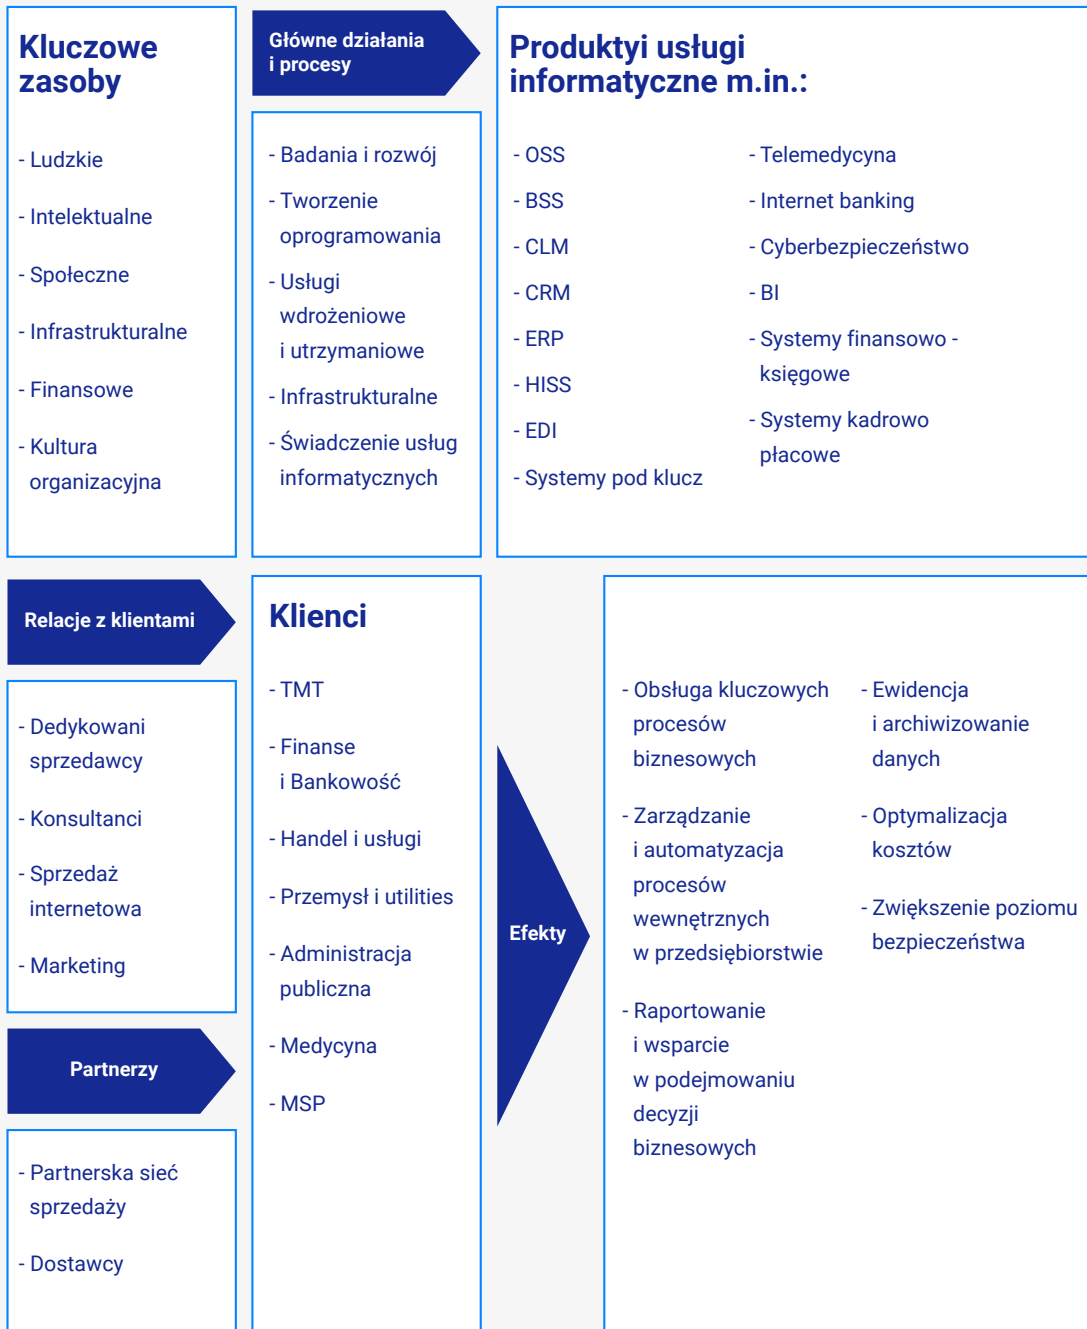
Kluczowe zasoby

- Ludzkie

- Intelektualne

- Społeczne

- Infrastrukturalne

- Finansowe

- Kultura organizacyjna

Główne działania i procesy

- Badania i rozwój

- Tworzenie oprogramowania

- Usługi wdrożeniowe i utrzymaniowe

- Infrastrukturalne

- Świadczenie usług informatycznych

Produktyi usługi informatyczne m.in.:

- OSS

- BSS

- CLM

- CRM

- ERP

- HISS

- EDI

- Systemy pod klucz

- Telemedycyna

- Internet banking

- Cyberbezpieczeństwo

- BI

- Systemy finansowo - księgowe

- Systemy kadrowo płacowe

Relacje z klientami

- Dedykowani sprzedawcy

- Konsultanci

- Sprzedaż internetowa

- Marketing

Partnerzy

- Partnerska sieć sprzedaży

- Dostawcy

Klienci

- TMT

- Finanse i Bankowość

- Handel i usługi

- Przemysł i utilities

- Administracja publiczna

- Medycyna

- MSP

Efekty

- Obsługa kluczowych procesów biznesowych

- Zarządzanie i automatyzacja procesów wewnętrznych w przedsiębiorstwie

- Raportowanie i wsparcie w podejmowaniu decyzji biznesowych

- Ewidencja i archiwizowanie danych

- Optymalizacja kosztów

- Zwiększenie poziomu bezpieczeństwa